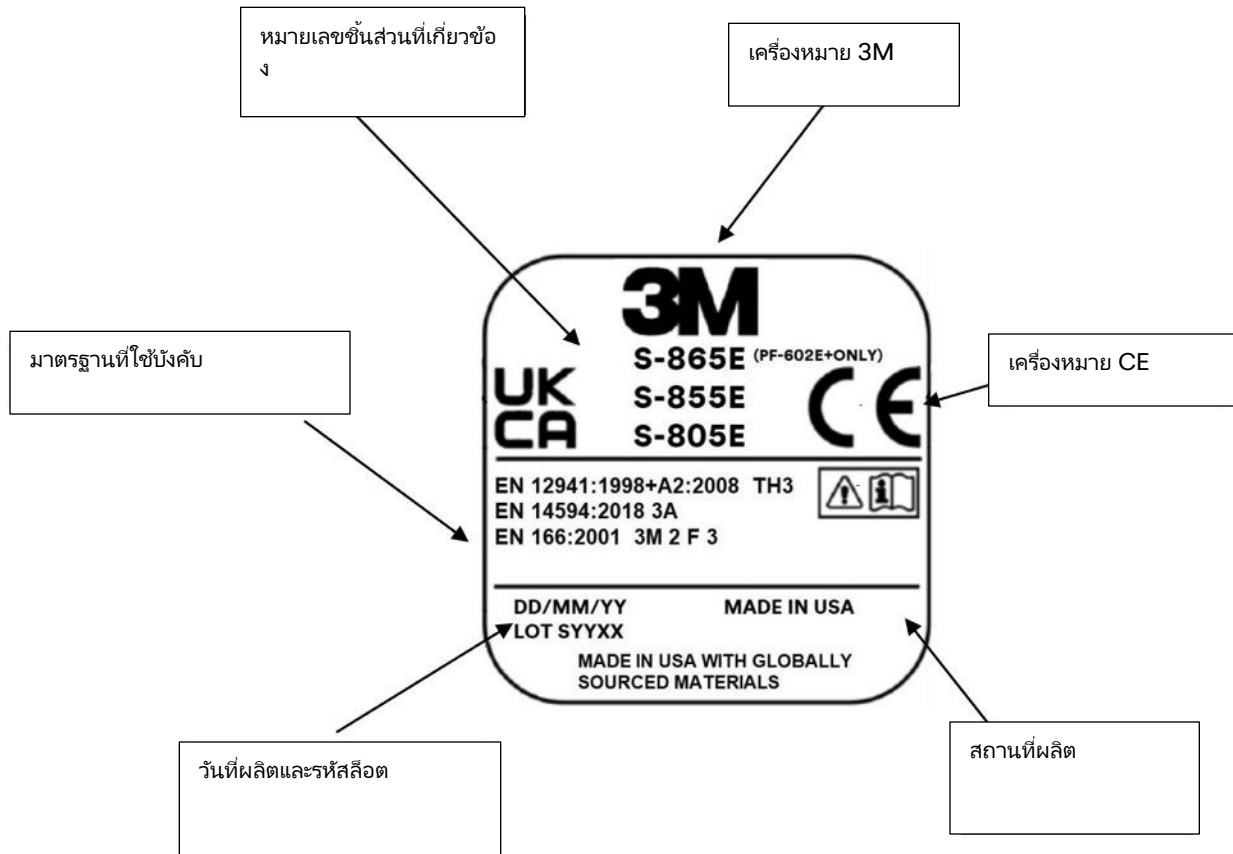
หมายเลขชิ้นส่วนที่เกี่ยวข้อ
ง

เครื่องหมาย 3M

มาตรฐานที่ใช้บังคับ

เครื่องหมาย CE

3M

UK
CA

S-865E (PF-602E+ONLY)
S-855E
S-805E

CE

EN 12941:1998+A2:2008 TH3
EN 14594:2018 3A
EN 166:2001 3M 2 F 3

DD/MM/YY
LOT SYYXX

MADE IN USA

MADE IN USA WITH GLOBALLY SOURCED MATERIALS

วันที่ผลิตและรหัสล็อต

สถานที่ผลิต